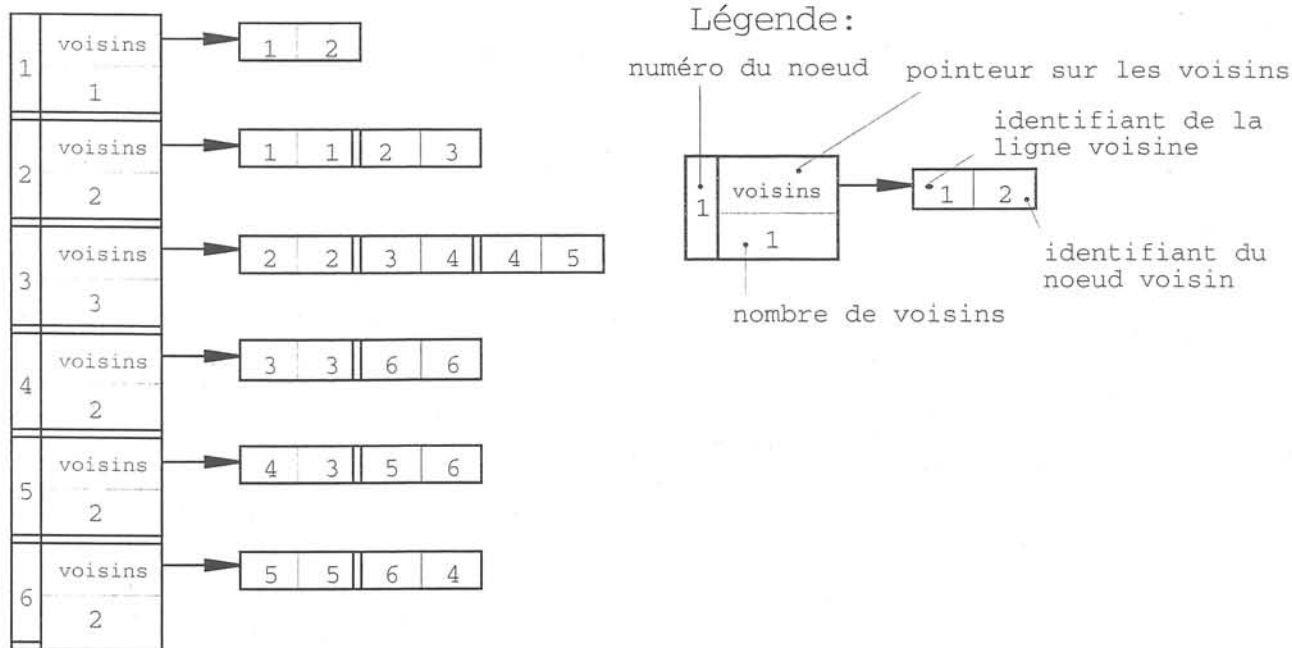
| | | | |
|---|---|---|---|
| 1 | voisins 1 | 1 2 | |
| 2 | voisins 2 | 1 1 | 2 3 |
| 3 | voisins 3 | 2 2 | 3 4 | 4 5 |
| 4 | voisins 2 | 3 3 | 6 6 |
| 5 | voisins 2 | 4 3 | 5 6 |
| 6 | voisins 2 | 5 5 | 6 4 |

Légende:

numéro du noeud

pointeur sur les voisins

identifiant de la ligne voisine

1 voisins 1

1 2

identifiant du noeud voisin

nombre de voisins